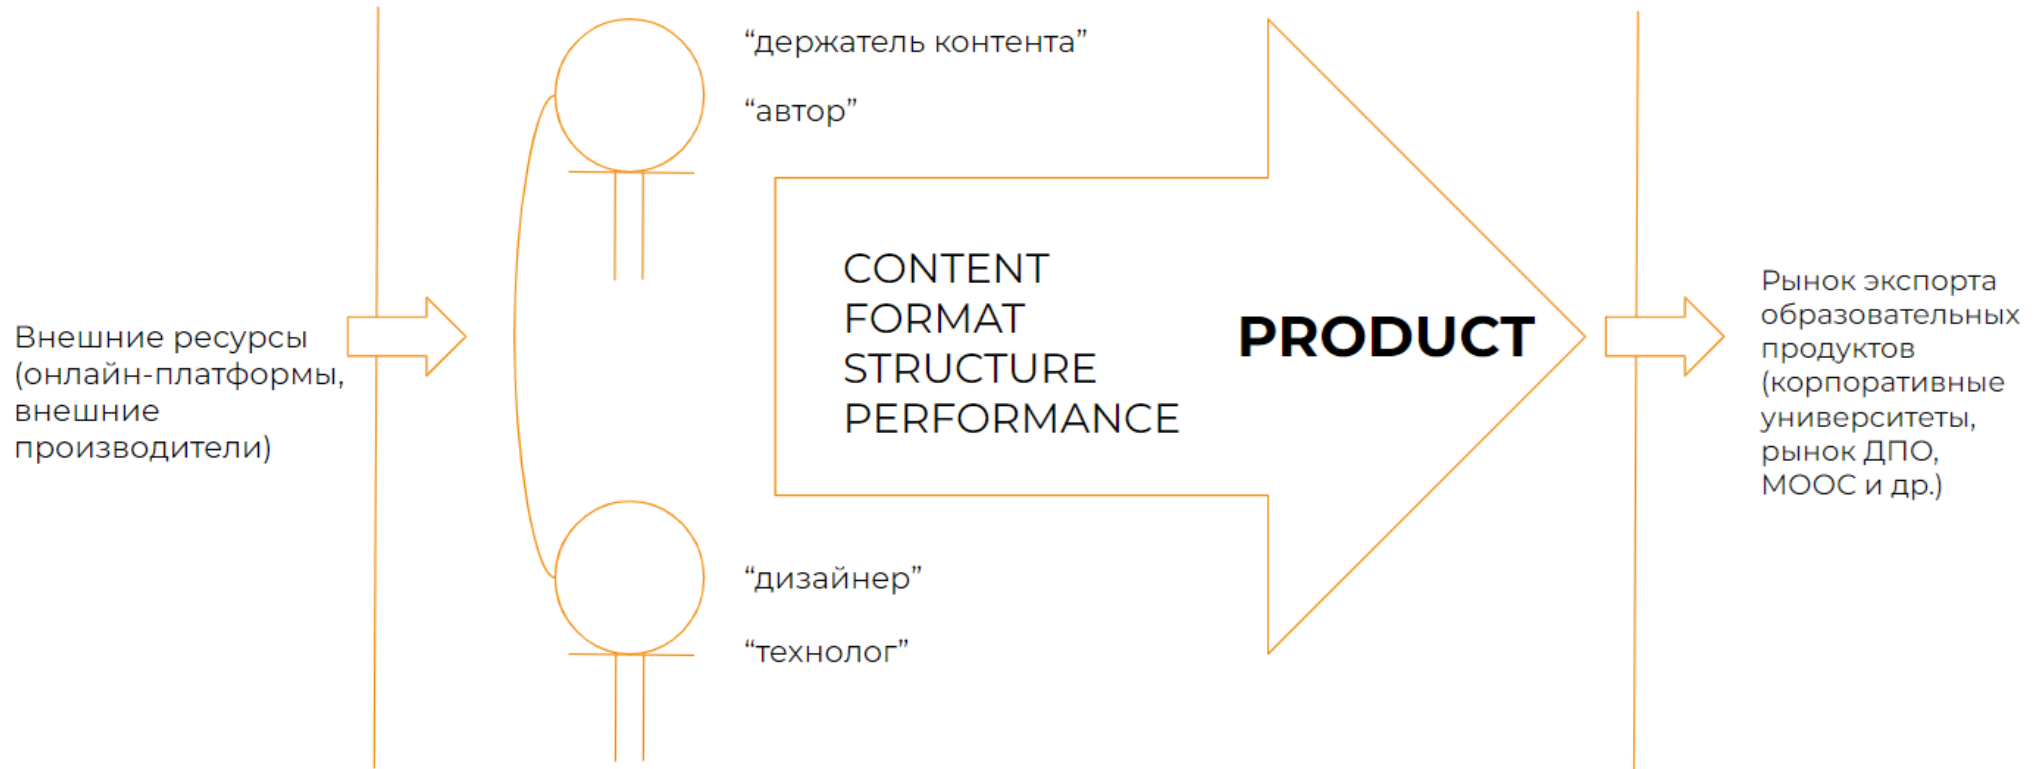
Внешние ресурсы (онлайн-платформы, внешние производители)

“держатель контента”

“автор”

CONTENT
FORMAT
STRUCTURE
PERFORMANCE

PRODUCT

“дизайнер”

“технолог”

Рынок экспорта образовательных продуктов (корпоративные университеты, рынок ДПО, МООС и др.)